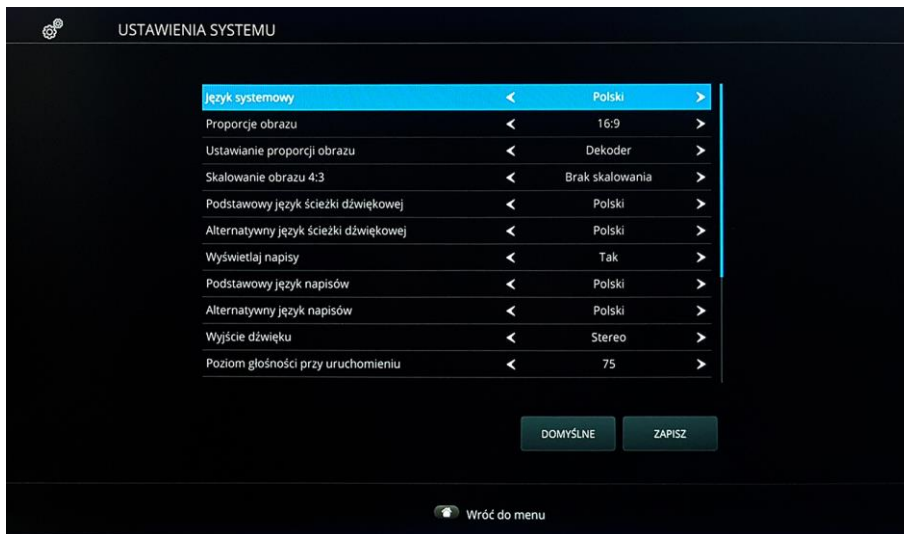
USTAWIENIA SYSTEMU

| | |
|---|---|
| Język systemowy | Polski |
| Proporcje obrazu | 16:9 |
| Ustawianie proporcji obrazu | Dekoder |
| Skalowanie obrazu 4:3 | Brak skalowania |
| Podstawowy język ścieżki dźwiękowej | Polski |
| Alternatywny język ścieżki dźwiękowej | Polski |
| Wyświetlaj napisy | Tak |
| Podstawowy język napisów | Polski |
| Alternatywny język napisów | Polski |
| Wyjście dźwięku | Stereo |
| Poziom głośności przy uruchomieniu | 75 |

DOMYŚLNE

ZAPISZ

Wróć do menu